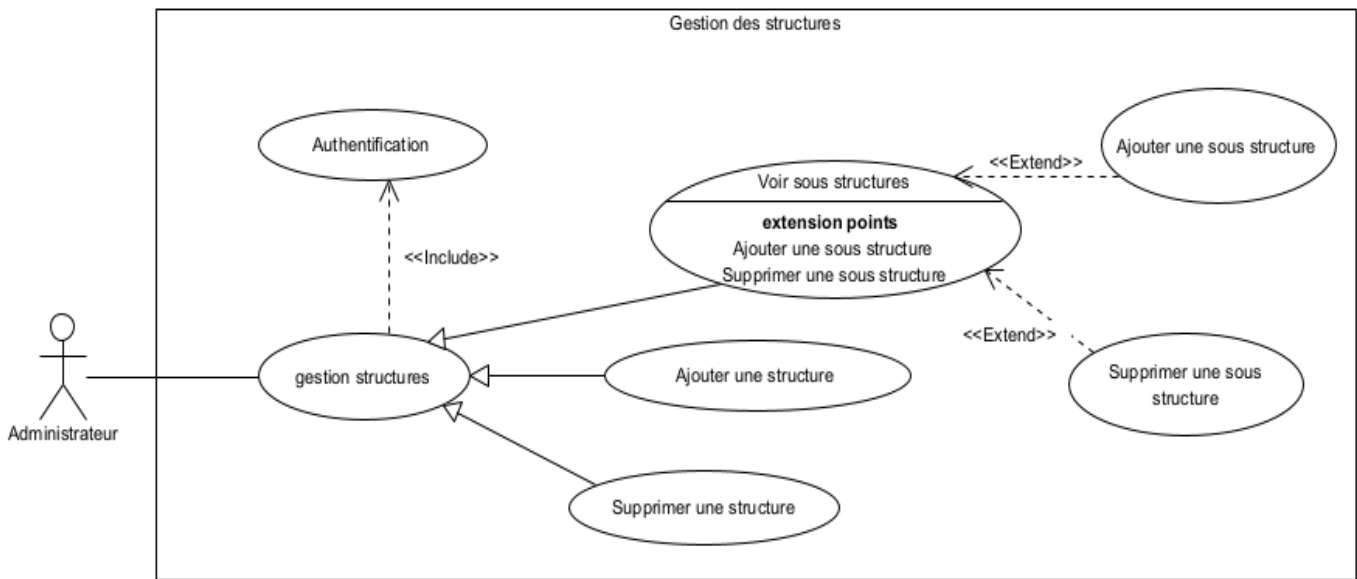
Gestion des structures

Authentification

<<Include>>

Voir sous structures

extension points
Ajouter une sous structure
Supprimer une sous structure

<<Extend>>

Ajouter une sous structure

<<Extend>>

Supprimer une sous structure

Administrateur

gestion structures

Ajouter une structure

Supprimer une structure